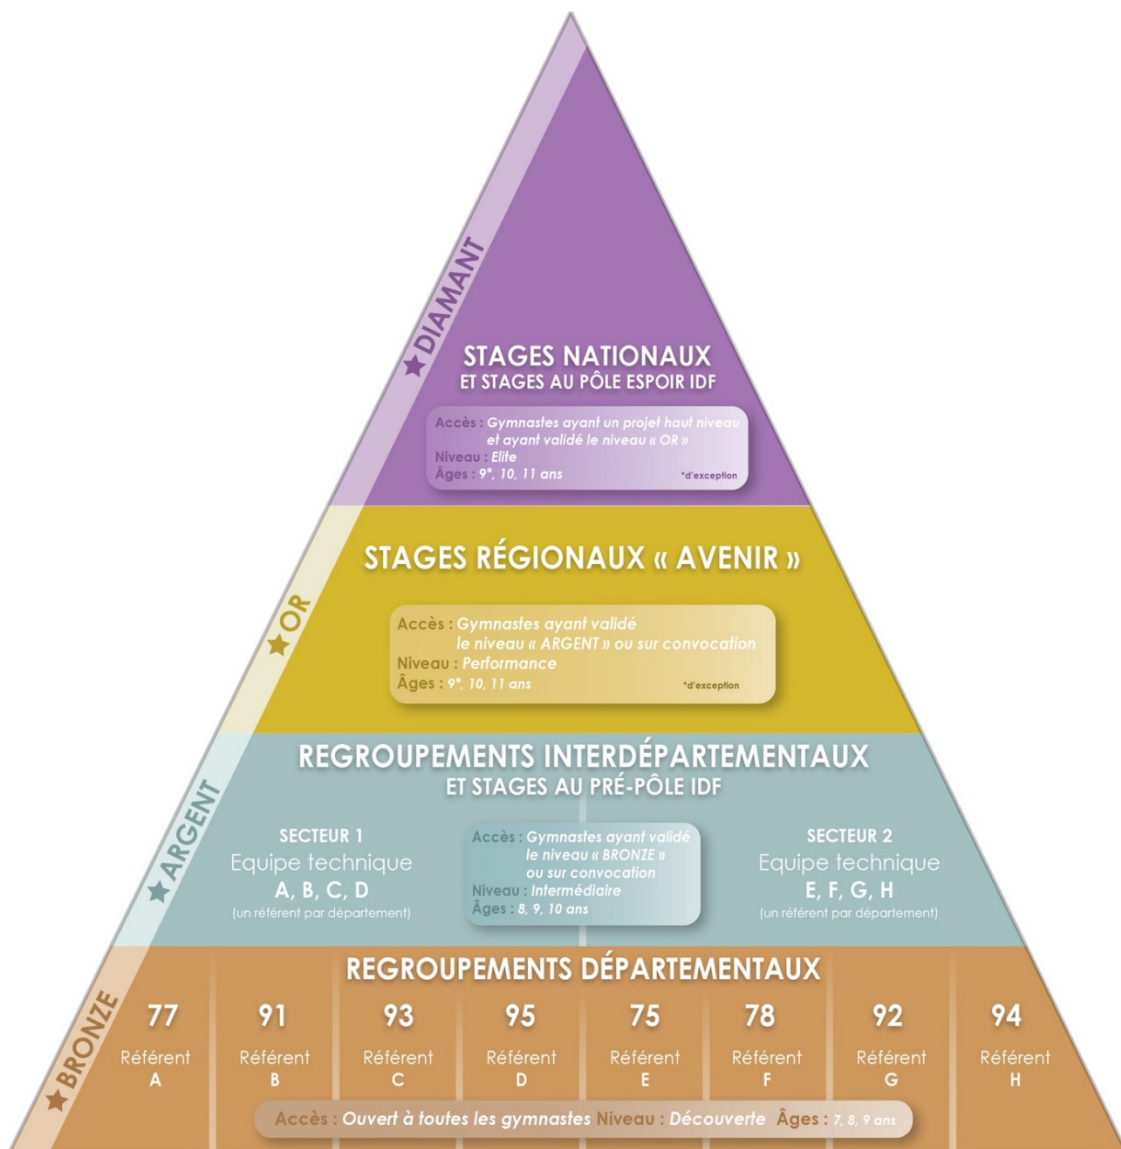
DIAMANT

STAGES NATIONAUX
ET STAGES AU PÔLE ESPOIR IDF

Accès : Gymnastes ayant un projet haut niveau et ayant validé le niveau « OR »
Niveau : Elite
Âges : 9*, 10, 11 ans
*d'exception

OR

STAGES RÉGIONAUX « AVENIR »

Accès : Gymnastes ayant validé le niveau « ARGENT » ou sur convocation
Niveau : Performance
Âges : 9*, 10, 11 ans
*d'exception

ARGENT

REGROUPEMENTS INTERDÉPARTEMENTAUX
ET STAGES AU PRÉ-PÔLE IDF

SECTEUR 1
Equipe technique
A, B, C, D
(un référent par département)

Accès : Gymnastes ayant validé le niveau « BRONZE » ou sur convocation
Niveau : Intermédiaire
Âges : 8, 9, 10 ans

SECTEUR 2
Equipe technique
E, F, G, H
(un référent par département)

BRONZE

REGROUPEMENTS DÉPARTEMENTAUX

| 77 | 91 | 93 | 95 | 75 | 78 | 92 | 94 |
|---|---|---|---|---|---|---|---|
| Référent A | Référent B | Référent C | Référent D | Référent E | Référent F | Référent G | Référent H |

Accès : Ouvert à toutes les gymnastes Niveau : Découverte Âges : 7, 8, 9 ans